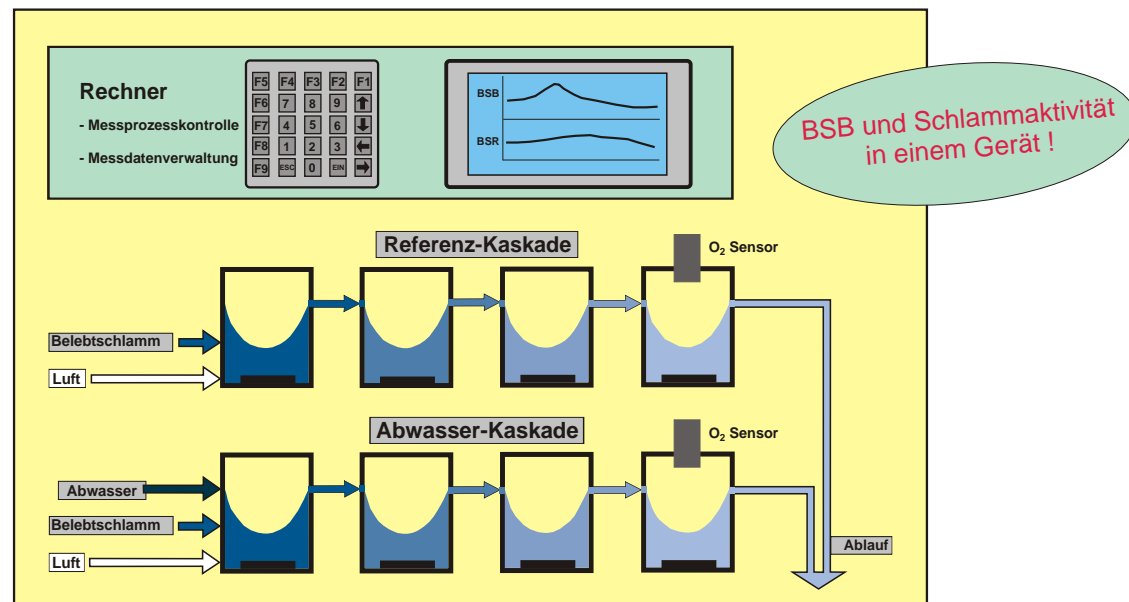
Rechner

- Messprozesskontrolle

- Messdatenverwaltung

| F5 | F4 | F3 | F2 | F1 |
|---|---|---|---|---|
| F6 | 7 | 8 | 9 | ↑ |
| F7 | 4 | 5 | 6 | ↓ |
| F8 | 1 | 2 | 3 | ← |
| F9 | ESC | 0 | EIN | → |

BSB

BSR

BSB und Schlammaktivität in einem Gerät !

Referenz-Kaskade

$O_2$ Sensor

Belebtschlamm

Luft

Abwasser-Kaskade

$O_2$ Sensor

Abwasser

Belebtschlamm

Luft

Ablauf